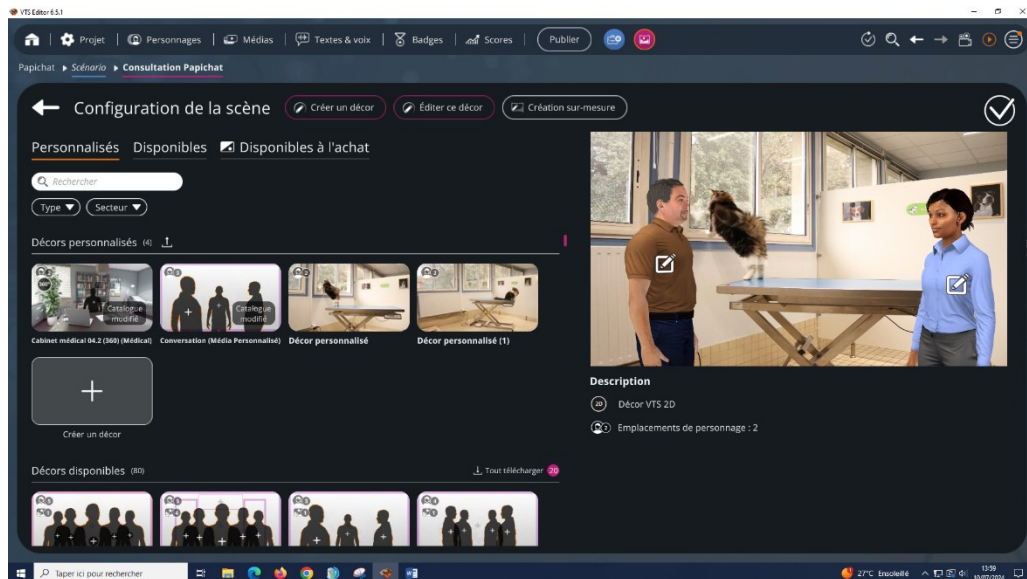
VTS Editor 6.5.1

Projet | Personnages | Médias | Textes & voix | Badges | Scores | Publier

Papichat ▸ Scénario ▸ Consultation Papichat

Configuration de la scène
Créer un décor
Éditer ce décor
Création sur-mesure

Personnalisés Disponibles Disponibles à l'achat

Rechercher

Type ▼ Secteur ▼

Décors personnalisés (4)

Catalogue modifié
Catalogue modifié

Cabinet médical 04.2 (360) (Médical)
Conversation (Média Personnalisé)
Décor personnalisé
Décor personnalisé (1)

Créer un décor

Décors disponibles (80)

Tout télécharger 20

Description

Décor VTS 2D

Emplacements de personnage : 2

Taper ici pour rechercher

27°C Ensoleillé

13:59
10/07/2024